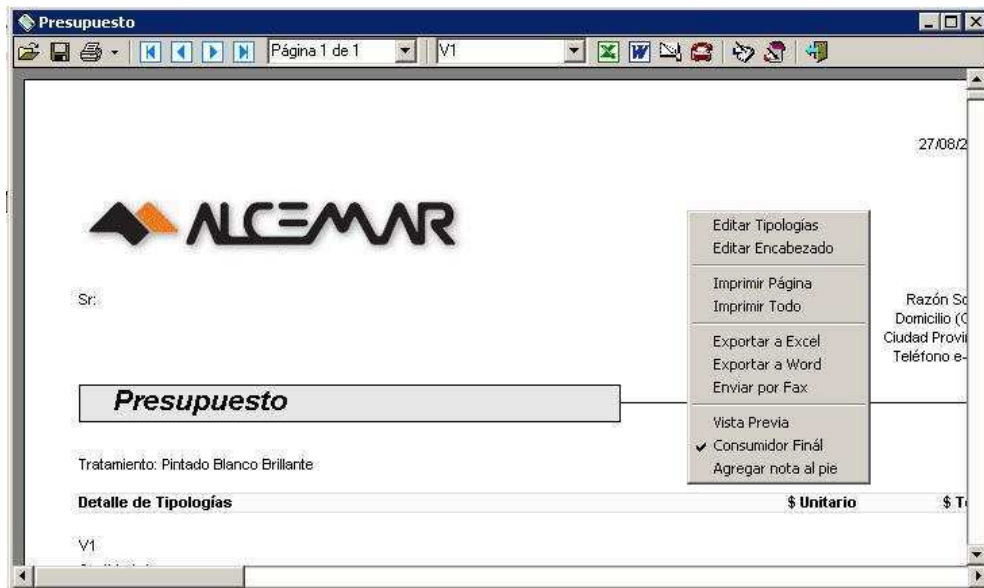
Presupuesto

Página 1 de 1

V1

27/08/2

ALCEMAR

Sr:

Editar Tipologías
Editar Encabezado

Imprimir Página
Imprimir Todo

Exportar a Excel
Exportar a Word
Enviar por Fax

Vista Previa
Consumidor Finál
Agregar nota al pie

Razón Sc
Domicilio (C
Ciudad Provi
Teléfono e-

Presupuesto

Tratamiento: Pintado Blanco Brillante

Detalle de Tipologías

$ Unitario

$ T

V1

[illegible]